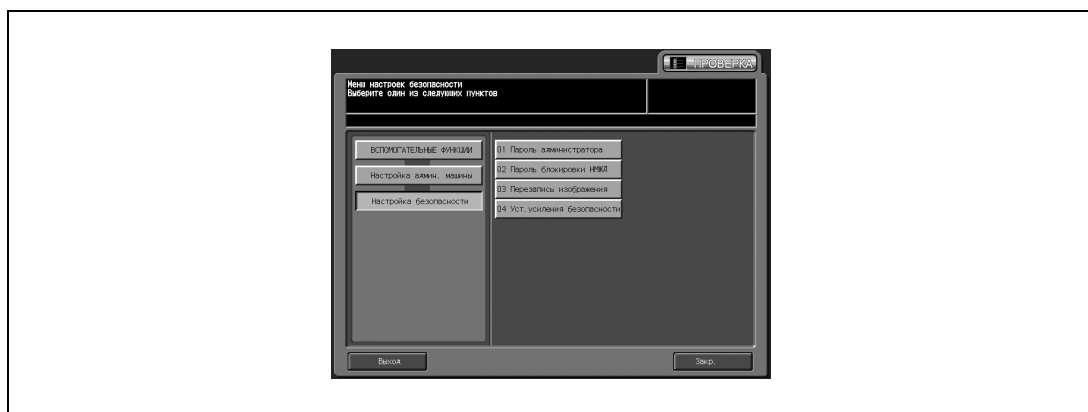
ПРОВЕРКА

Меню настроек безопасности
Выберите один из следующих пунктов

ВСПОМОГАТЕЛЬНЫЕ ФУНКЦИИ
Настройка админ. машины
Настройка безопасности

01 Пароль администратора
02 Пароль блокировки НМЖД
03 Перезапись изображения
04 Уст. усиления безопасности

Выход
Закр.